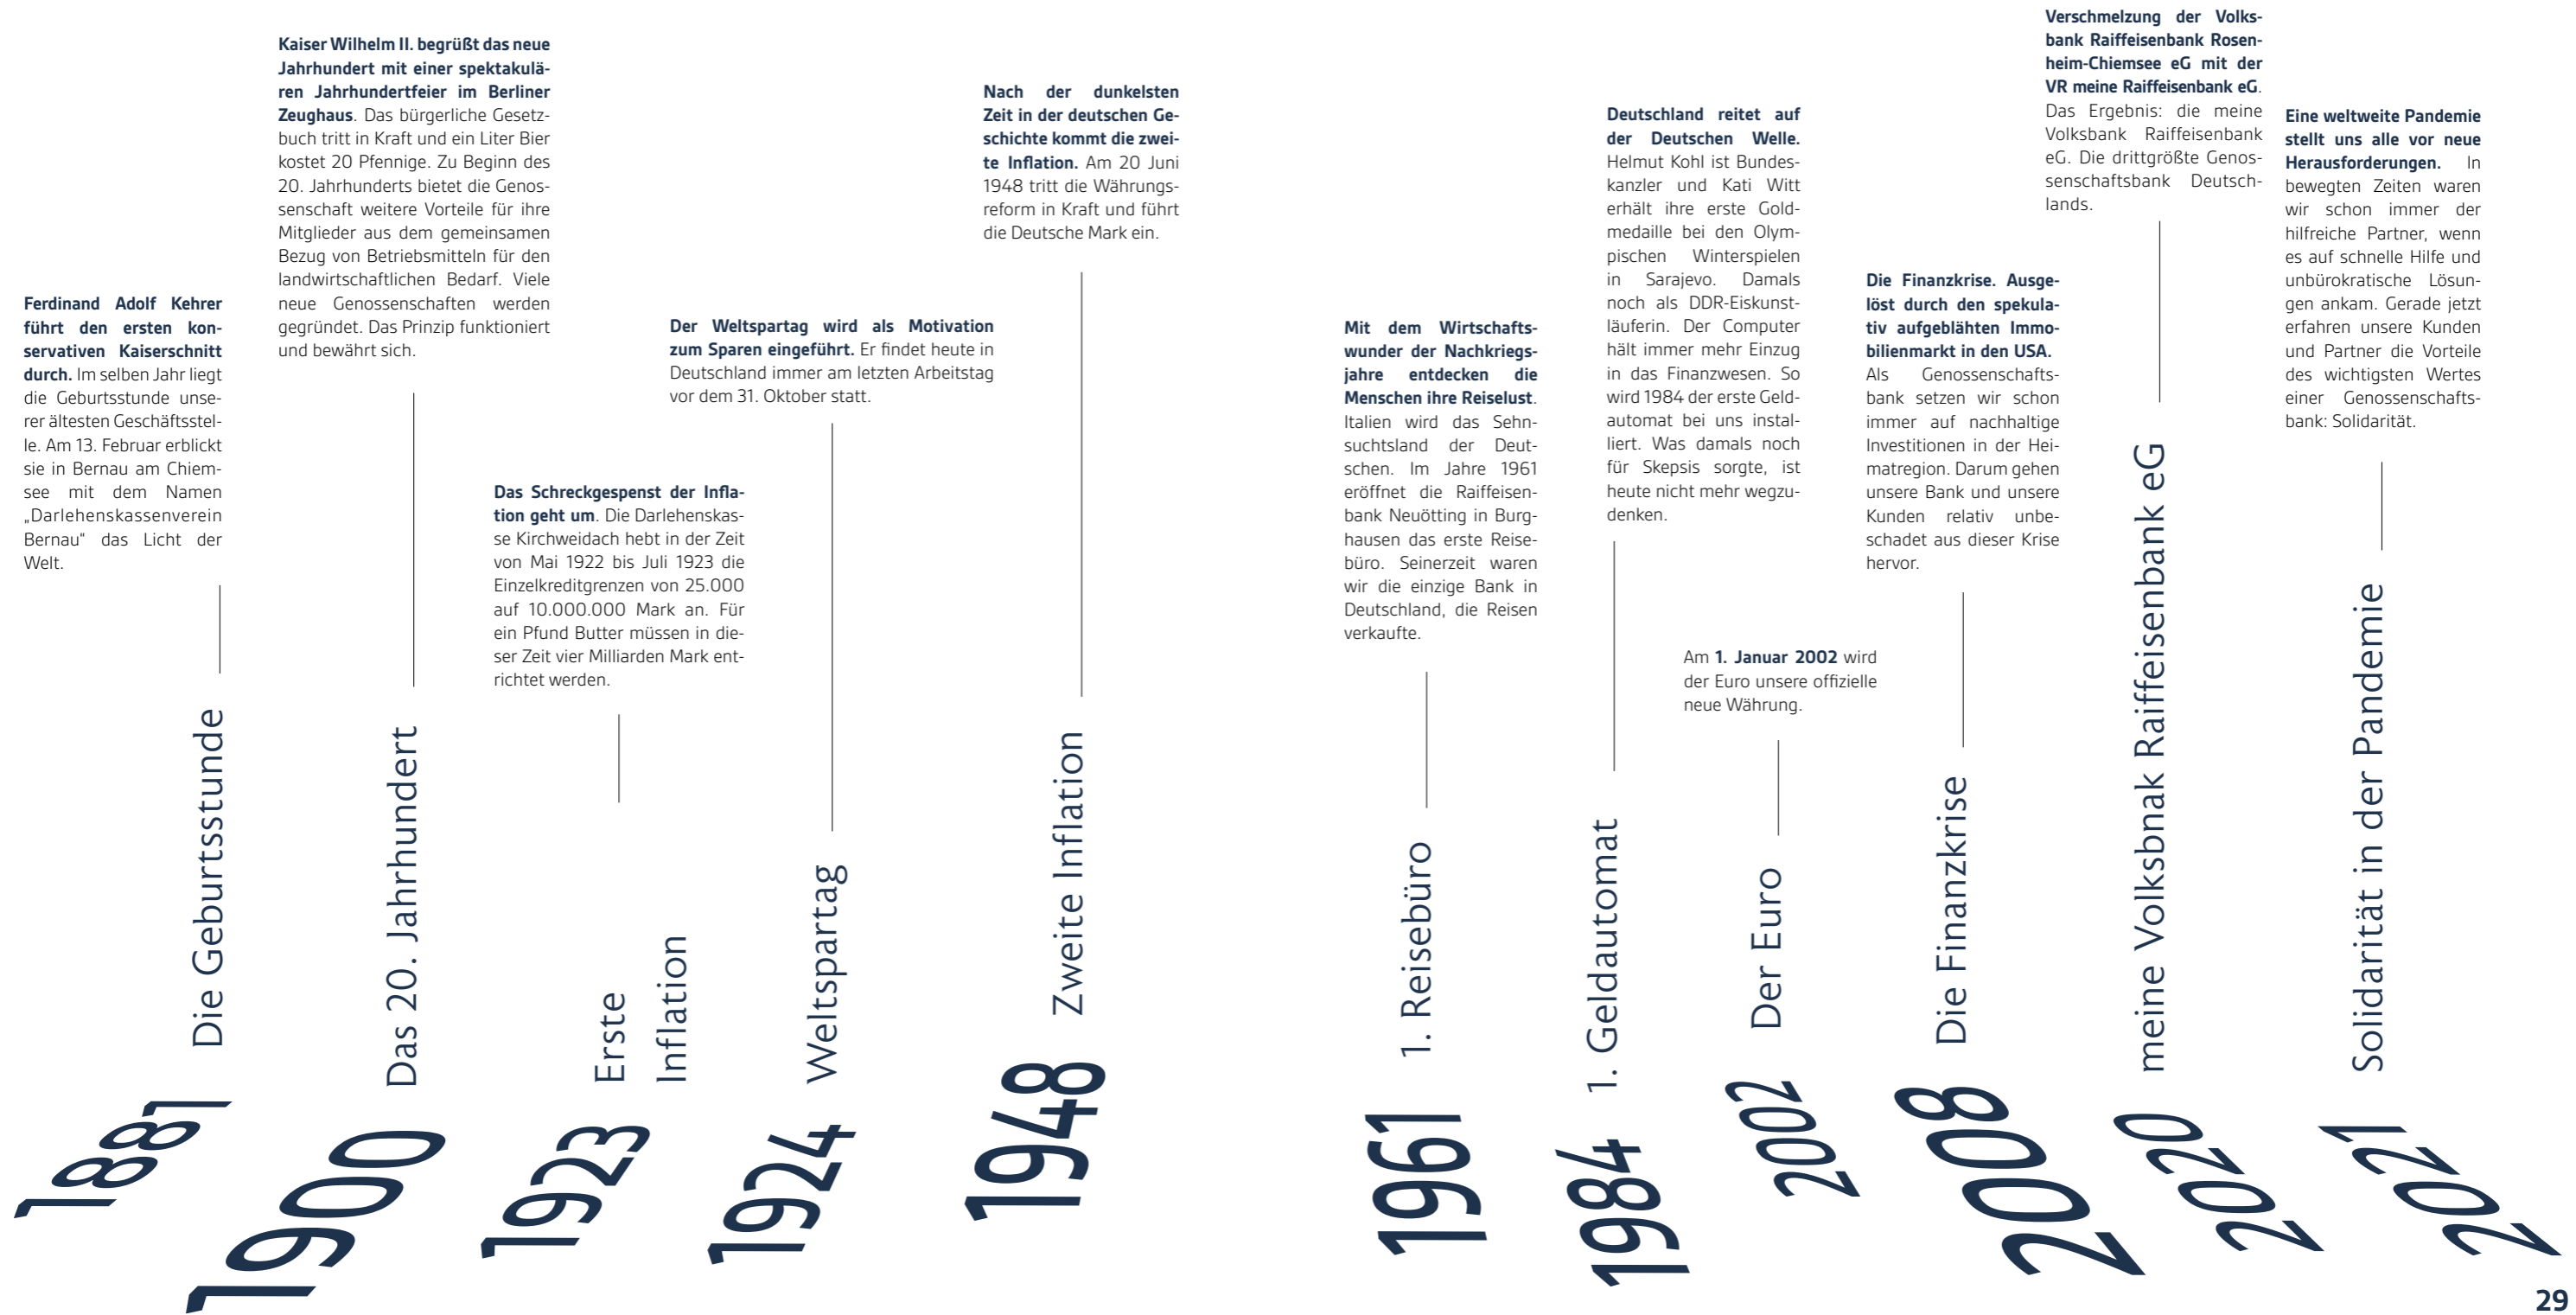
**Ferdinand Adolf Kehrer führt den ersten konservativen Kaiserschnitt durch.** Im selben Jahr liegt die Geburtsstunde unserer ältesten Geschäftsstelle. Am 13. Februar erblickt sie in Bernau am Chiemsee mit dem Namen „Darlehenskassenverein Bernau" das Licht der Welt.

Die Geburtsstunde

1881

**Kaiser Wilhelm II. begrüßt das neue Jahrhundert mit einer spektakulären Jahrhundertfeier im Berliner Zeughaus**. Das bürgerliche Gesetzbuch tritt in Kraft und ein Liter Bier kostet 20 Pfennige. Zu Beginn des 20. Jahrhunderts bietet die Genossenschaft weitere Vorteile für ihre Mitglieder aus dem gemeinsamen Bezug von Betriebsmitteln für den landwirtschaftlichen Bedarf. Viele neue Genossenschaften werden gegründet. Das Prinzip funktioniert und bewährt sich.

Das 20. Jahrhundert

1900

**Das Schreckgespenst der Inflation geht um**. Die Darlehenskasse Kirchweidach hebt in der Zeit von Mai 1922 bis Juli 1923 die Einzelkreditgrenzen von 25.000 auf 10.000.000 Mark an. Für ein Pfund Butter müssen in dieser Zeit vier Milliarden Mark entrichtet werden.

Erste Inflation

1923

**Der Weltspartag wird als Motivation zum Sparen eingeführt.** Er findet heute in Deutschland immer am letzten Arbeitstag vor dem 31. Oktober statt.

Weltspartag

1924

**Nach der dunkelsten Zeit in der deutschen Geschichte kommt die zweite Inflation.** Am 20 Juni 1948 tritt die Währungsreform in Kraft und führt die Deutsche Mark ein.

Zweite Inflation

1948

**Mit dem Wirtschaftswunder der Nachkriegsjahre entdecken die Menschen ihre Reiselust**. Italien wird das Sehnsuchtsland der Deutschen. Im Jahre 1961 eröffnet die Raiffeisenbank Neuötting in Burghausen das erste Reisebüro. Seinerzeit waren wir die einzige Bank in Deutschland, die Reisen verkaufte.

1. Reisebüro

1961

**Deutschland reitet auf der Deutschen Welle.** Helmut Kohl ist Bundeskanzler und Kati Witt erhält ihre erste Goldmedaille bei den Olympischen Winterspielen in Sarajevo. Damals noch als DDR-Eiskunstläuferin. Der Computer hält immer mehr Einzug in das Finanzwesen. So wird 1984 der erste Geldautomat bei uns installiert. Was damals noch für Skepsis sorgte, ist heute nicht mehr wegzudenken.

1. Geldautomat

1984

Am **1. Januar 2002** wird der Euro unsere offizielle neue Währung.

Der Euro

2002

**Die Finanzkrise. Ausgelöst durch den spekulativ aufgeblähten Immobilienmarkt in den USA.** Als Genossenschaftsbank setzen wir schon immer auf nachhaltige Investitionen in der Heimatregion. Darum gehen unsere Bank und unsere Kunden relativ unbeschadet aus dieser Krise hervor.

Die Finanzkrise

2008

**Verschmelzung der Volksbank Raiffeisenbank Rosenheim-Chiemsee eG mit der VR meine Raiffeisenbank eG**. Das Ergebnis: die meine Volksbank Raiffeisenbank eG. Die drittgrößte Genossenschaftsbank Deutschlands.

meine Volksbnak Raiffeisenbank eG

2020

**Eine weltweite Pandemie stellt uns alle vor neue Herausforderungen.** In bewegten Zeiten waren wir schon immer der hilfreiche Partner, wenn es auf schnelle Hilfe und unbürokratische Lösungen ankam. Gerade jetzt erfahren unsere Kunden und Partner die Vorteile des wichtigsten Wertes einer Genossenschaftsbank: Solidarität.

Solidarität in der Pandemie

2021

29